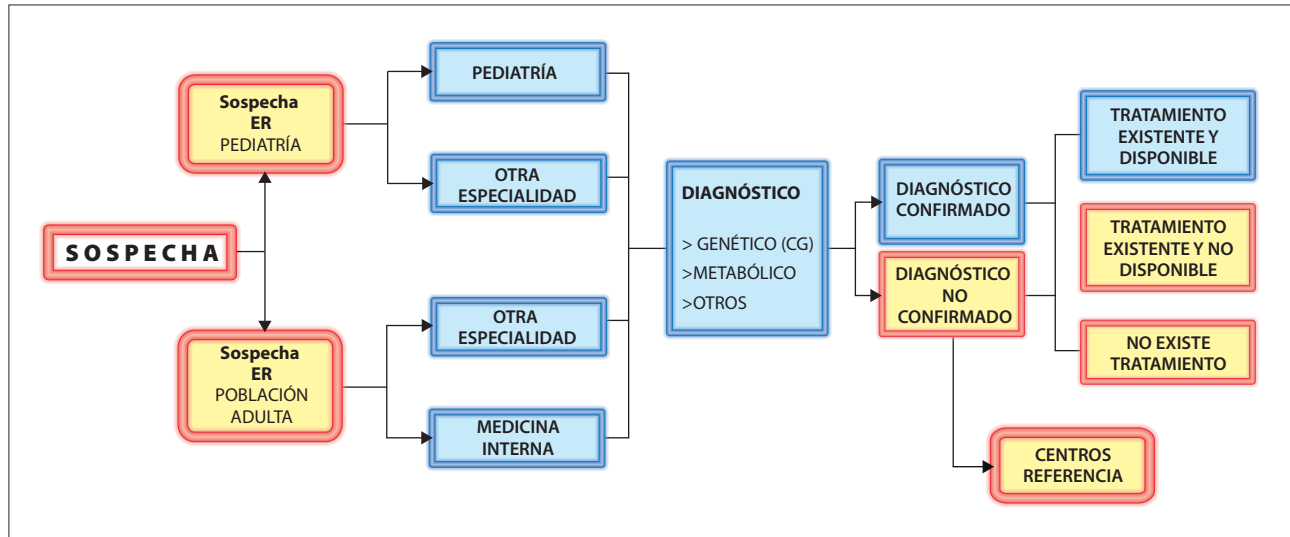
SOSPECHA

Sospecha ER PEDIATRÍA

Sospecha ER POBLACIÓN ADULTA

PEDIATRÍA

OTRA ESPECIALIDAD

OTRA ESPECIALIDAD

MEDICINA INTERNA

DIAGNÓSTICO

> GENÉTICO (CG)
>METABÓLICO
>OTROS

DIAGNÓSTICO CONFIRMADO

DIAGNÓSTICO NO CONFIRMADO

TRATAMIENTO EXISTENTE Y DISPONIBLE

TRATAMIENTO EXISTENTE Y NO DISPONIBLE

NO EXISTE TRATAMIENTO

CENTROS REFERENCIA